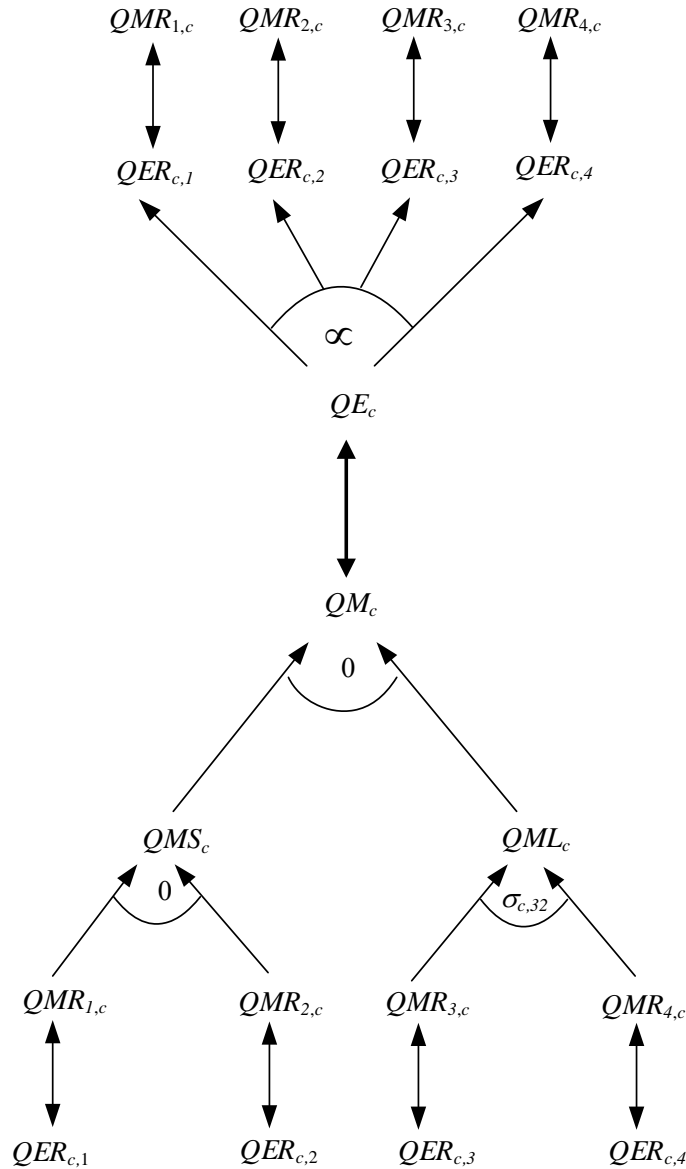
$QMR_{1,c}$ $QMR_{2,c}$ $QMR_{3,c}$ $QMR_{4,c}$

$QER_{c,1}$ $QER_{c,2}$ $QER_{c,3}$ $QER_{c,4}$

$\propto$

$QE_c$

$QM_c$

0

$QMS_c$

0

$QML_c$

$\sigma_{c,32}$

$QMR_{1,c}$ $QMR_{2,c}$ $QMR_{3,c}$ $QMR_{4,c}$

$QER_{c,1}$ $QER_{c,2}$ $QER_{c,3}$ $QER_{c,4}$